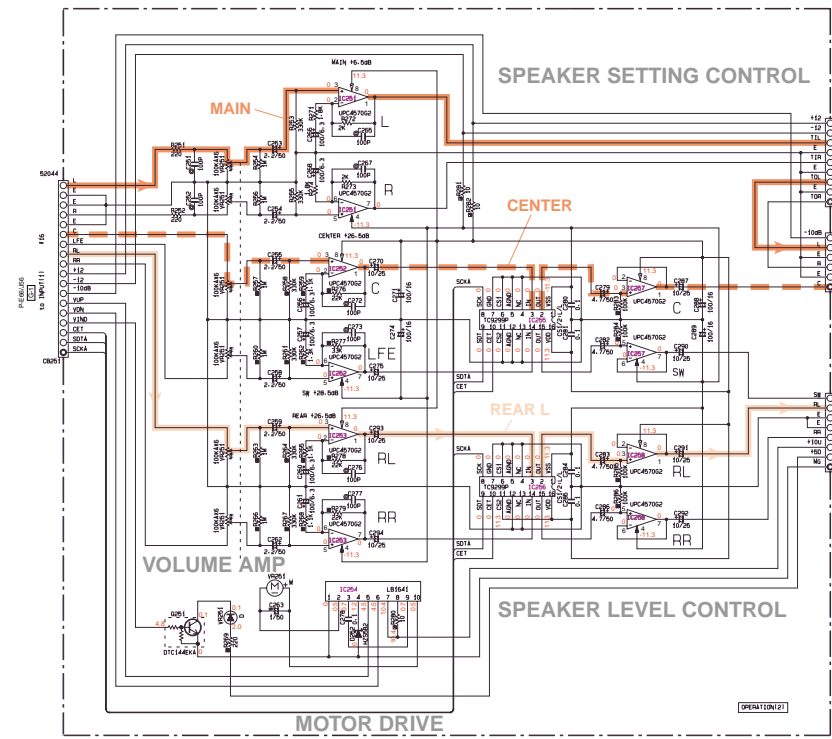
SPEAKER SETTING CONTROL

MAIN

CENTER

REAR L

VOLUME AMP

SPEAKER LEVEL CONTROL

MOTOR DRIVE

MAIN +6.5dB

IC261

UPC4570G2

L

R

CENTER +26.5dB

IC262

C

LFE

SW +26.5dB

REAR +26.5dB

IC263

RL

RR

UPC4570G2

TC9299P

IC265

IC266

IC267

IC268

SW

IC264

LB1641

VR251

M

Q251

DTC144EKA

CB261

52044

L

E

R

E

C

LFE

RL

RR

+12

-12

-10dB

VUP

VDN

VIND

CET

SDTA

SCKA

P.E60,E6

to INPUT(1)

+12

-12

TIL

E

TIR

E

TOL

E

TOR

-10dB

L

E

R

E

C

SW

RL

E

RR

E

+10U

+5U

MG

OPERATION(2)